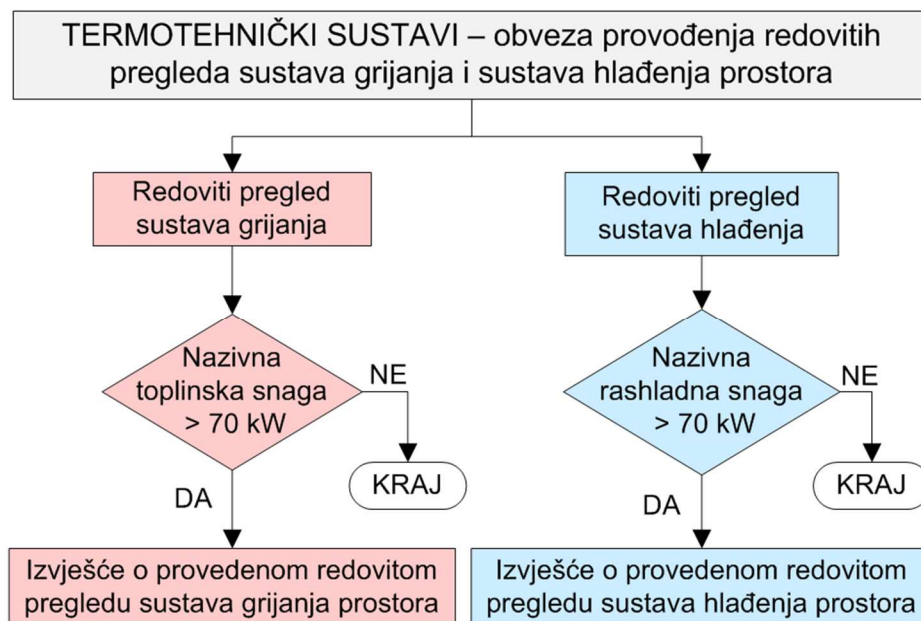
TERMOTEHNIČKI SUSTAVI – obveza provođenja redovitih pregleda sustava grijanja i sustava hlađenja prostora

Redoviti pregled sustava grijanja

Nazivna toplinska snaga > 70 kW

NE

KRAJ

DA

Izvješće o provedenom redovitom pregledu sustava grijanja prostora

Redoviti pregled sustava hlađenja

Nazivna rashladna snaga > 70 kW

NE

KRAJ

DA

Izvješće o provedenom redovitom pregledu sustava hlađenja prostora